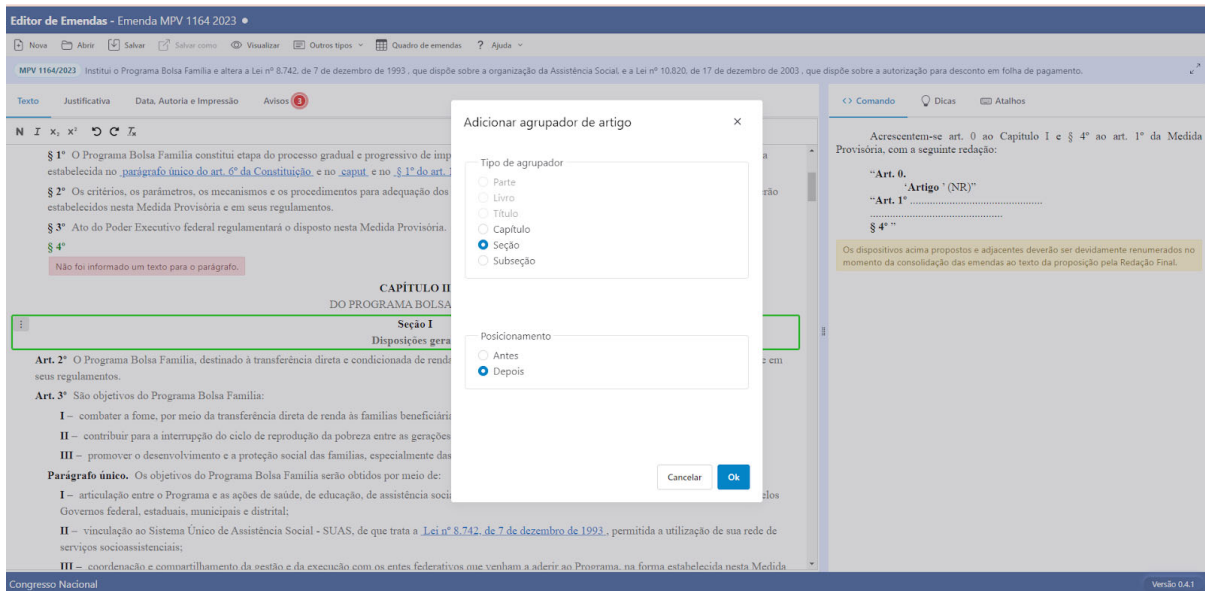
Editor de Emendas - Emenda MPV 1164 2023 ●

Nova Abrir Salvar Salvar como Visualizar Outros tipos Quadro de emendas ? Ajuda

MPV 1164/2023 Institui o Programa Bolsa Família e altera a Lei nº 8.742, de 7 de dezembro de 1993 , que dispõe sobre a organização da Assistência Social, e a Lei nº 10.820, de 17 de dezembro de 2003 , que dispõe sobre a autorização para desconto em folha de pagamento.

Texto Justificativa Data, Autoria e Impressão Avisos 3

N I x₂ x²

§ 1º O Programa Bolsa Família constitui etapa do processo gradual e progressivo de imp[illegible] a estabelecida no parágrafo único do art. 6º da Constituição e no caput e no § 1º do art. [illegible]

§ 2º Os critérios, os parâmetros, os mecanismos e os procedimentos para adequação dos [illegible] erão estabelecidos nesta Medida Provisória e em seus regulamentos.

§ 3º Ato do Poder Executivo federal regulamentará o disposto nesta Medida Provisória.

§ 4º

Não foi informado um texto para o parágrafo.

CAPÍTULO II
DO PROGRAMA BOLSA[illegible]

Seção I
Disposições gera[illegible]

Art. 2º O Programa Bolsa Família, destinado à transferência direta e condicionada de renda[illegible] e em seus regulamentos.

Art. 3º São objetivos do Programa Bolsa Família:

I – combater a fome, por meio da transferência direta de renda às famílias beneficiári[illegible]

II – contribuir para a interrupção do ciclo de reprodução da pobreza entre as geraçõe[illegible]

III – promover o desenvolvimento e a proteção social das famílias, especialmente das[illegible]

Parágrafo único. Os objetivos do Programa Bolsa Família serão obtidos por meio de:

I – articulação entre o Programa e as ações de saúde, de educação, de assistência soci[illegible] los Governos federal, estaduais, municipais e distrital;

II – vinculação ao Sistema Único de Assistência Social - SUAS, de que trata a Lei nº 8.742, de 7 de dezembro de 1993 , permitida a utilização de sua rede de serviços socioassistenciais;

III – coordenação e compartilhamento da gestão e da execução com os entes federativos que venham a aderir ao Programa, na forma estabelecida nesta Medida

Adicionar agrupador de artigo ×

Tipo de agrupador
Parte
Livro
Título
Capítulo
Seção
Subseção

Posicionamento
Antes
Depois

Cancelar Ok

<> Comando Dicas Atalhos

Acrescentem-se art. 0 ao Capítulo I e § 4º ao art. 1º da Medida Provisória, com a seguinte redação:

"Art. 0.
'Artigo ' (NR)"
"Art. 1º ................................................
................................................
§ 4º "

Os dispositivos acima propostos e adjacentes deverão ser devidamente renumerados no momento da consolidação das emendas ao texto da proposição pela Redação Final.

Congresso Nacional
Versão 0.4.1